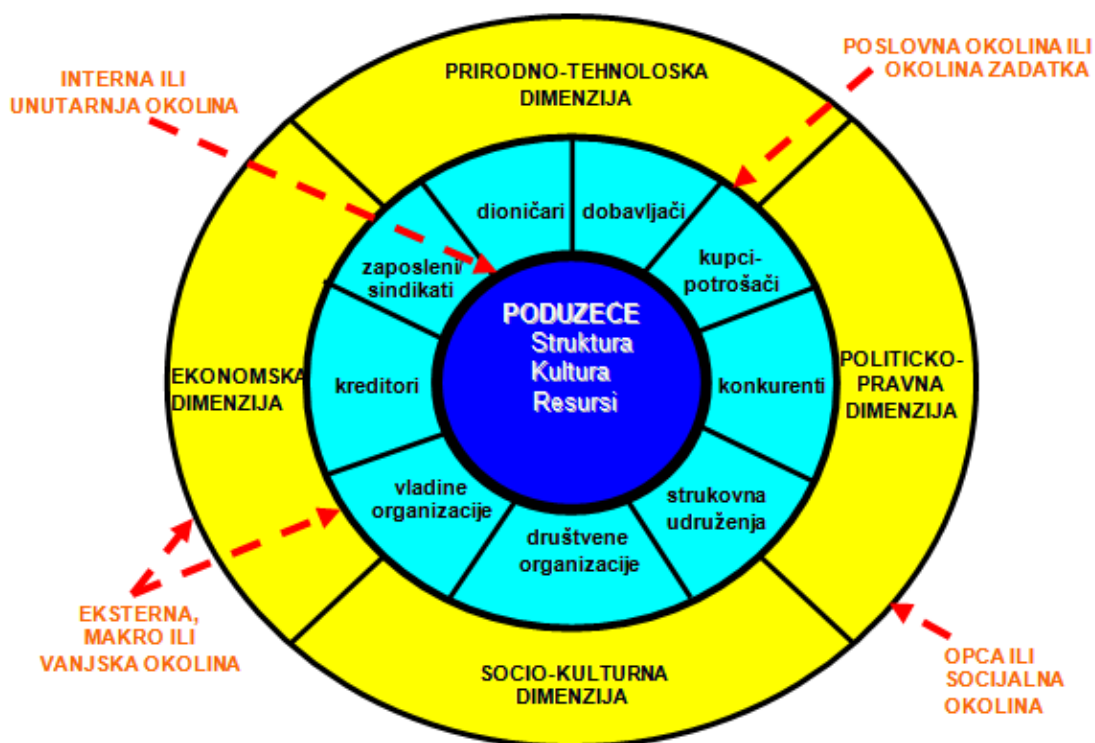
INTERNA ILI UNUTARNJA OKOLINA

PRIRODNO-TEHNOLOSKA DIMENZIJA

POSLOVNA OKOLINA ILI OKOLINA ZADATKA

dioničari

dobavljači

zaposleni sindikati

kupci-potrošači

PODUZECE
Struktura
Kultura
Resursi

EKONOMSKA DIMENZIJA

kreditori

konkurenti

POLITICKO-PRAVNA DIMENZIJA

vladine organizacije

strukovna udruženja

društvene organizacije

EKSTERNA, MAKRO ILI VANJSKA OKOLINA

SOCIO-KULTURNA DIMENZIJA

OPCA ILI SOCIJALNA OKOLINA